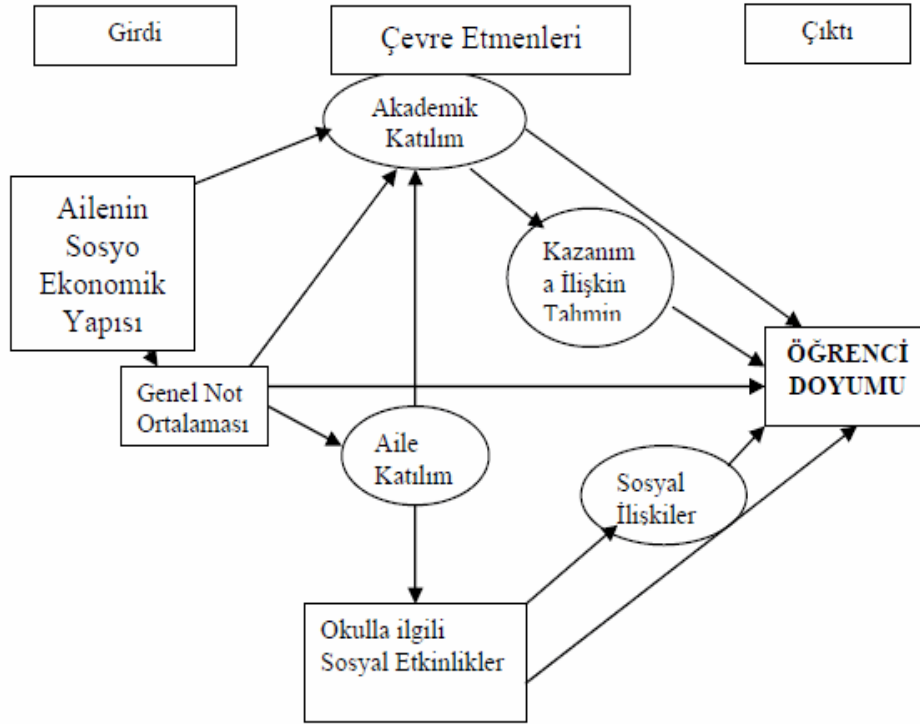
Girdi

Çevre Etmenleri

Çıktı

Akademik Katılım

Ailenin Sosyo Ekonomik Yapısı

Kazanım a İlişkin Tahmin

ÖĞRENCİ DOYUMU

Genel Not Ortalaması

Aile Katılım

Sosyal İlişkiler

Okulla ilgili Sosyal Etkinlikler